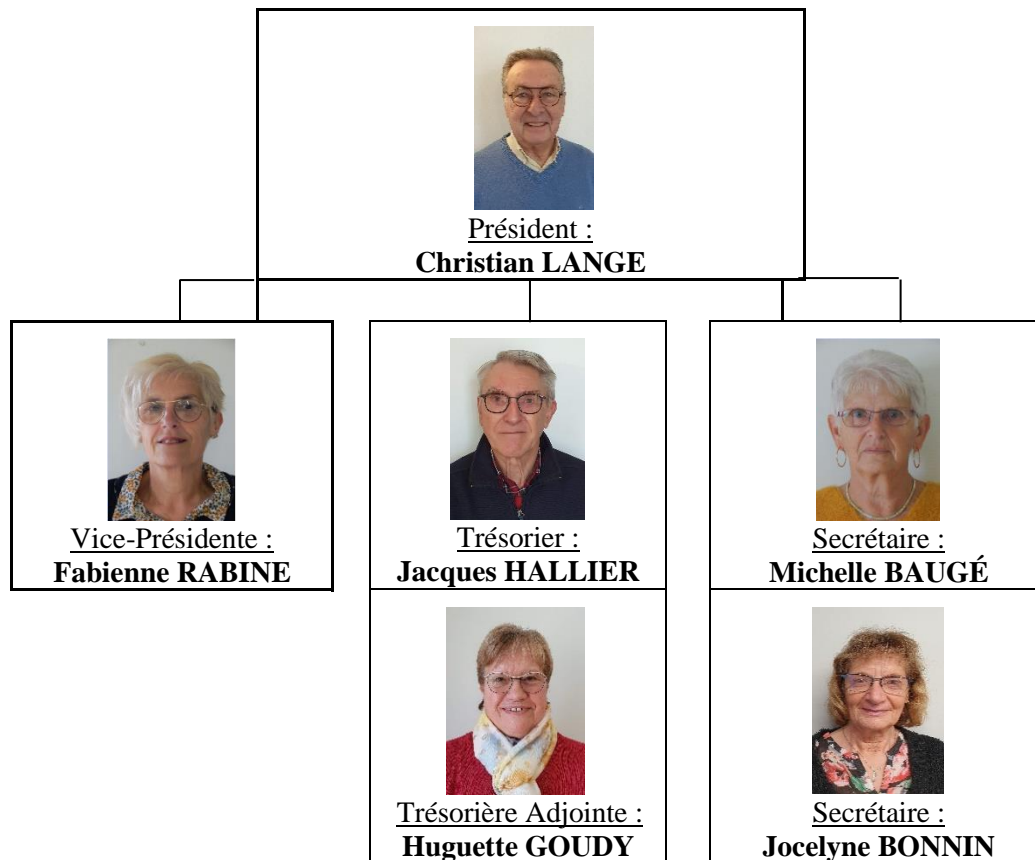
Président :
**Christian LANGE**

Vice-Présidente :
**Fabienne RABINE**

Trésorier :
**Jacques HALLIER**

Secrétaire :
**Michelle BAUGÉ**

Trésorière Adjointe :
**Huguette GOUDY**

Secrétaire :
**Jocelyne BONNIN**